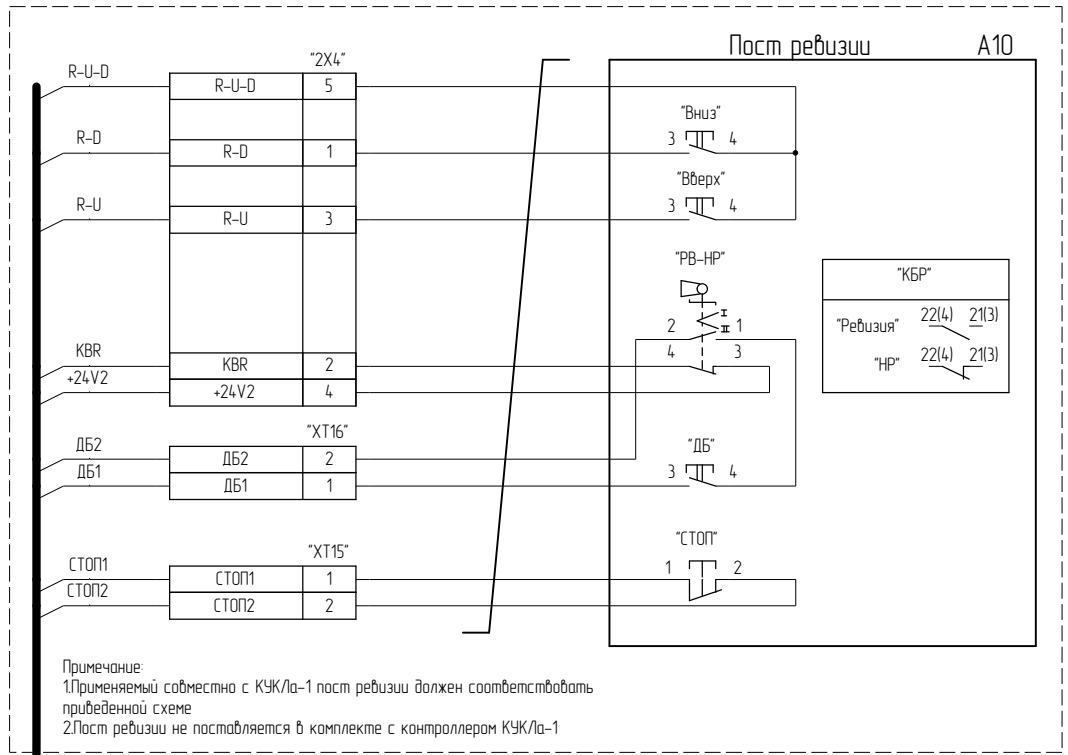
Пост ревизии A10

"2X4"

R-U-D
R-U-D 5
R-D
R-D 1
R-U
R-U 3
KBR
KBR 2
+24V2
+24V2 4

"XT16"
ДБ2
ДБ2 2
ДБ1
ДБ1 1

"XT15"
СТОП1
СТОП1 1
СТОП2
СТОП2 2

"Вниз"
3 4
"Вверх"
3 4
"РВ-НР"
I
II
2 1
4 3
"ДБ"
3 4
"СТОП"
1 2

"КБР"
"Ревизия" 22(4) 21(3)
"НР" 22(4) 21(3)

Примечание:
1.Применяемый совместно с КУК/la-1 пост ревизии должен соответствовать приведенной схеме
2.Пост ревизии не поставляется в комплекте с контроллером КУК/la-1